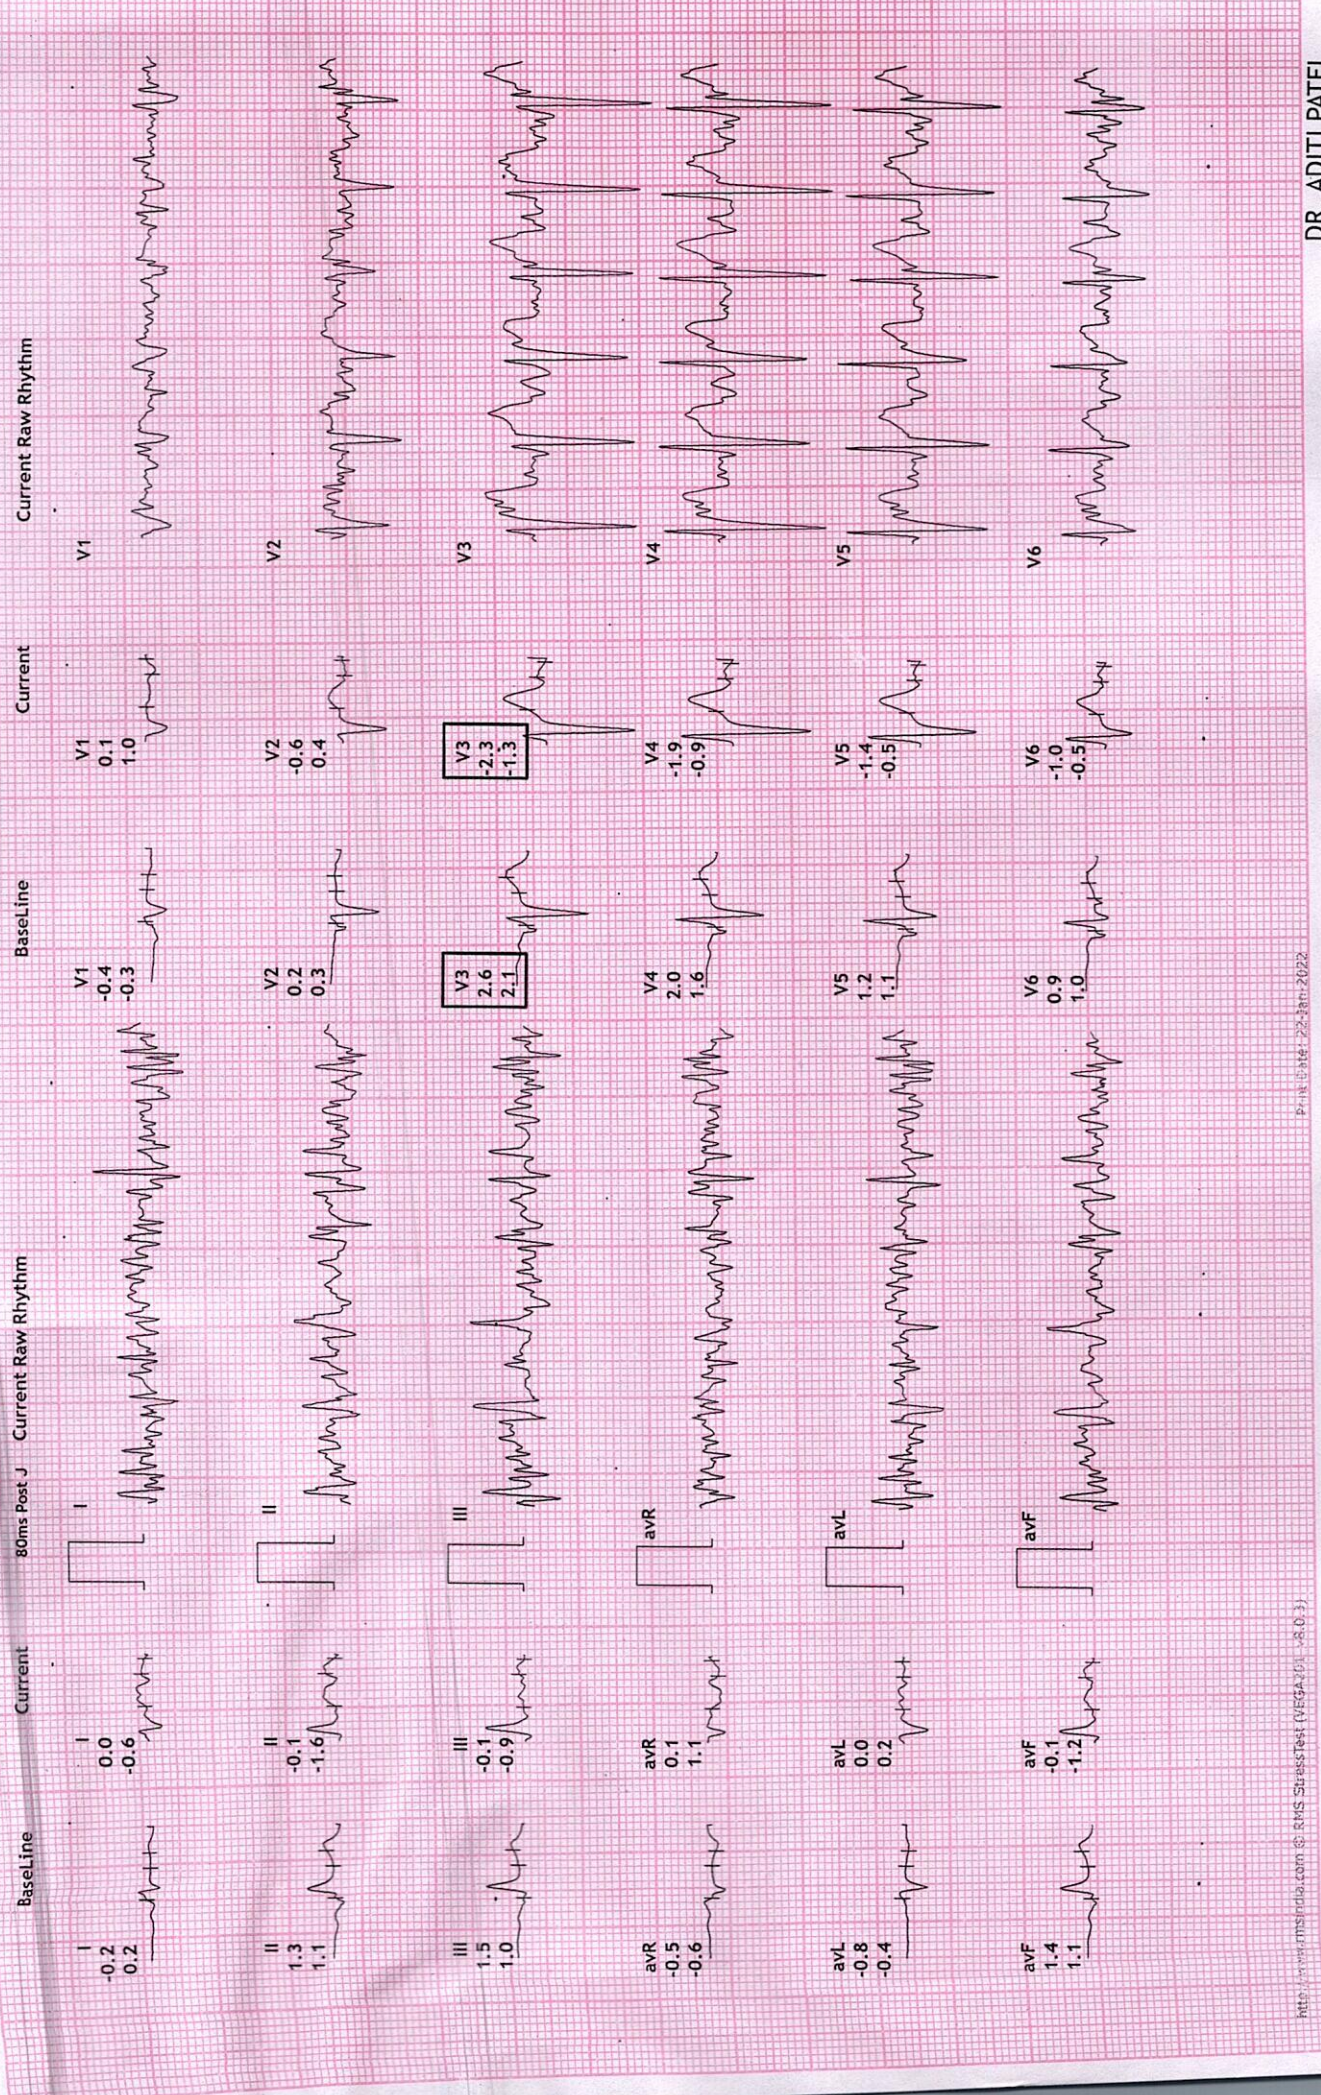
BaseLine

I
-0.2
0.2

II
1.3
1.1

III
1.5
1.0

avR
-0.5
-0.6

avL
-0.8
-0.4

avF
1.4
1.1

Current

I
0.0
-0.6

II
-0.1
-1.6

III
-0.1
-0.9

avR
0.1
1.1

avL
0.0
0.2

avF
-0.1
-1.2

80ms Post J

Current Raw Rhythm

I

II

III

avR

avL

avF

BaseLine

V1
-0.4
-0.3

V2
0.2
0.3

V3
2.6
2.1

V4
2.0
1.6

V5
1.2
1.1

V6
0.9
1.0

Current

V1
0.1
1.0

V2
-0.6
0.4

V3
-2.3
-1.3

V4
-1.9
-0.9

V5
-1.4
-0.5

V6
-1.0
-0.5

Current Raw Rhythm

V1

V2

V3

V4

V5

V6

http://www.rmsindia.com © RMS Stress Test (VEGA201 v8.0.3)

Print Date: 22-Jan-2022

DR. ADITI PATEL